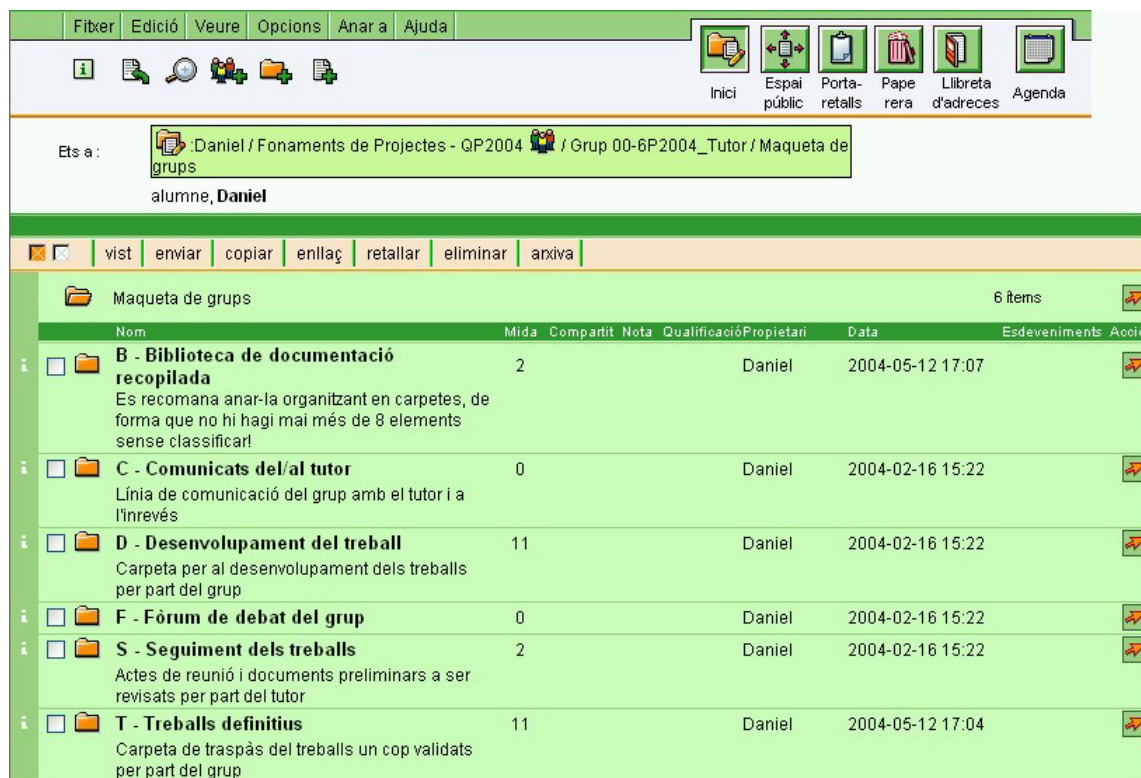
Fitxer | Edició | Veure | Opcions | Anar a | Ajuda

Inici | Espai públic | Porta-retalls | Paperera | Llibreta d'adreces | Agenda

Ets a : :Daniel / Fonaments de Projectes - QP2004 / Grup 00-6P2004_Tutor / Maqueta de grups

alumne, Daniel

vist | enviar | copiar | enllaç | retallar | eliminar | arxiva

Maqueta de grups 6 ítems

| Nom | Mida | Compartit | Nota | Qualificació | Propietari | Data | Esdeveniments | Acci |
|---|---|---|---|---|---|---|---|---|
| B - Biblioteca de documentació recopilada<br>Es recomana anar-la organitzant en carpetes, de forma que no hi hagi mai més de 8 elements sense classificar! | 2 | | | | Daniel | 2004-05-12 17:07 | | |
| C - Comunicats del/al tutor<br>Línia de comunicació del grup amb el tutor i a l'inrevés | 0 | | | | Daniel | 2004-02-16 15:22 | | |
| D - Desenvolupament del treball<br>Carpeta per al desenvolupament dels treballs per part del grup | 11 | | | | Daniel | 2004-02-16 15:22 | | |
| F - Fòrum de debat del grup | 0 | | | | Daniel | 2004-02-16 15:22 | | |
| S - Seguiment dels treballs<br>Actes de reunió i documents preliminars a ser revisats per part del tutor | 2 | | | | Daniel | 2004-02-16 15:22 | | |
| T - Treballs definitius<br>Carpeta de traspàs del treballs un cop validats per part del grup | 11 | | | | Daniel | 2004-05-12 17:04 | | |